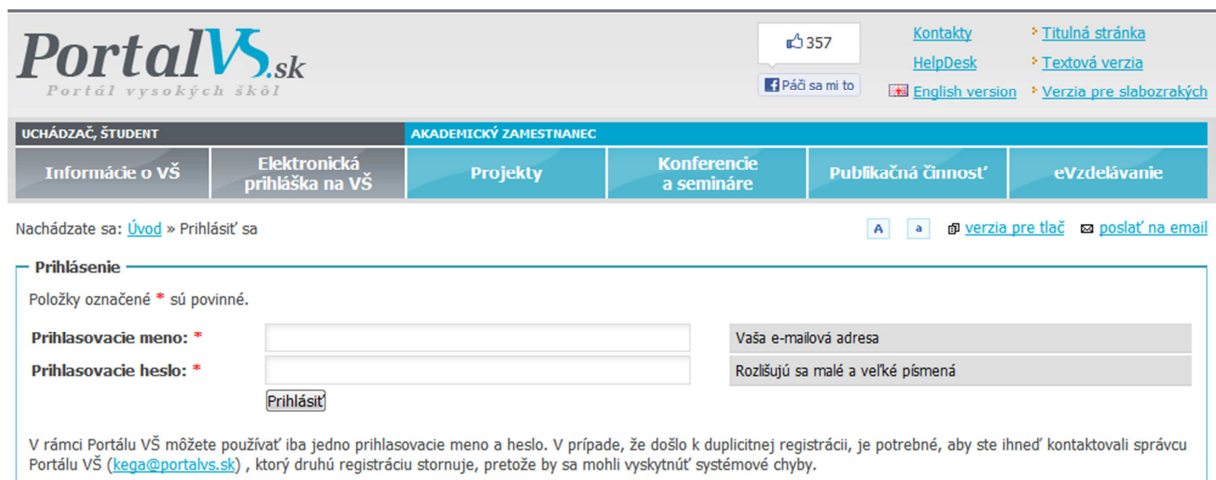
PortalVŠ.sk
Portál vysokých škôl

357
Páči sa mi to

Kontakty
HelpDesk
English version

Titulná stránka
Textová verzia
Verzia pre slabozrakých

UCHÁDZAČ, ŠTUDENT
AKADEMICKÝ ZAMESTNANEC

Informácie o VŠ
Elektronická prihláška na VŠ
Projekty
Konferencie a semináre
Publikačná činnosť
eVzdelávanie

Nachádzate sa: Úvod » Prihlásiť sa

A a verzia pre tlač poslať na email

Prihlásenie

Položky označené * sú povinné.

Prihlasovacie meno: * Vaša e-mailová adresa
Prihlasovacie heslo: * Rozlišujú sa malé a veľké písmená

Prihlásiť

V rámci Portálu VŠ môžete používať iba jedno prihlasovacie meno a heslo. V prípade, že došlo k duplicitnej registrácii, je potrebné, aby ste ihneď kontaktovali správcu Portálu VŠ (kega@portalvs.sk) , ktorý druhú registráciu stornuje, pretože by sa mohli vyskytnúť systémové chyby.